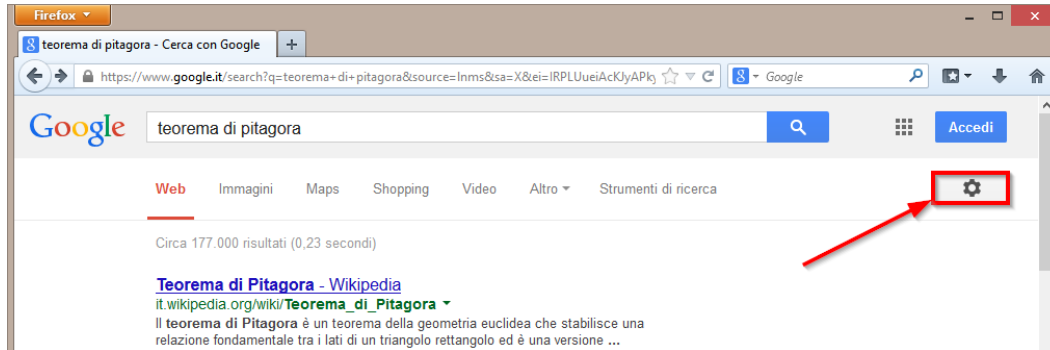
Firefox

teorema di pitagora - Cerca con Google

https://www.google.it/search?q=teorema+di+pitagora&source=lnms&sa=X&ei=lRPLUueiAcKJyAPk

Google

Google

teorema di pitagora

Accedi

Web Immagini Maps Shopping Video Altro Strumenti di ricerca

Circa 177.000 risultati (0,23 secondi)

Teorema di Pitagora - Wikipedia
it.wikipedia.org/wiki/Teorema_di_Pitagora
Il teorema di Pitagora è un teorema della geometria euclidea che stabilisce una relazione fondamentale tra i lati di un triangolo rettangolo ed è una versione ...